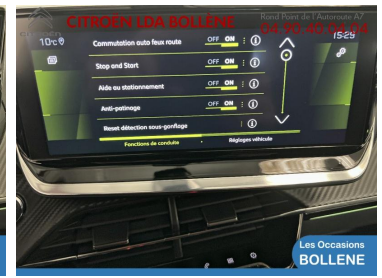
CITROEN LDA BOLLENE
Rond Point de l'Autoroute A7
04 90 40 05 05

10°c
15:25

Commutation auto feux route OFF ON
Stop and Start OFF ON
Aide au stationnement OFF ON
Anti-patinage OFF ON
Reset détection sous-gonflage

Fonctions de conduite
Réglages véhicule

Les Occasions
BOLLENE